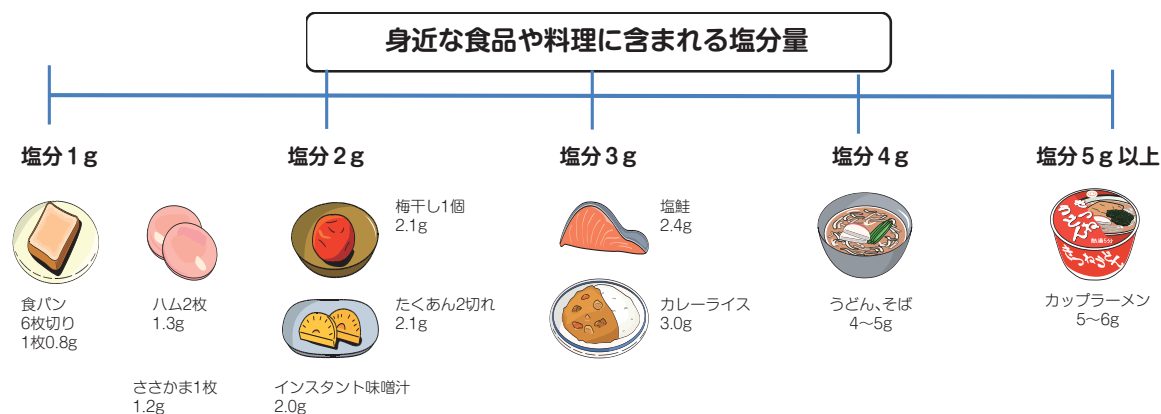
身近な食品や料理に含まれる塩分量

塩分１g

食パン
6枚切り
1枚0.8g

ハム2枚
1.3g

ささかま1枚
1.2g

塩分２g

梅干し1個
2.1g

たくあん2切れ
2.1g

インスタント味噌汁
2.0g

塩分３g

塩鮭
2.4g

カレーライス
3.0g

塩分４g

うどん､そば
4～5g

塩分５g 以上

カップラーメン
5～6g